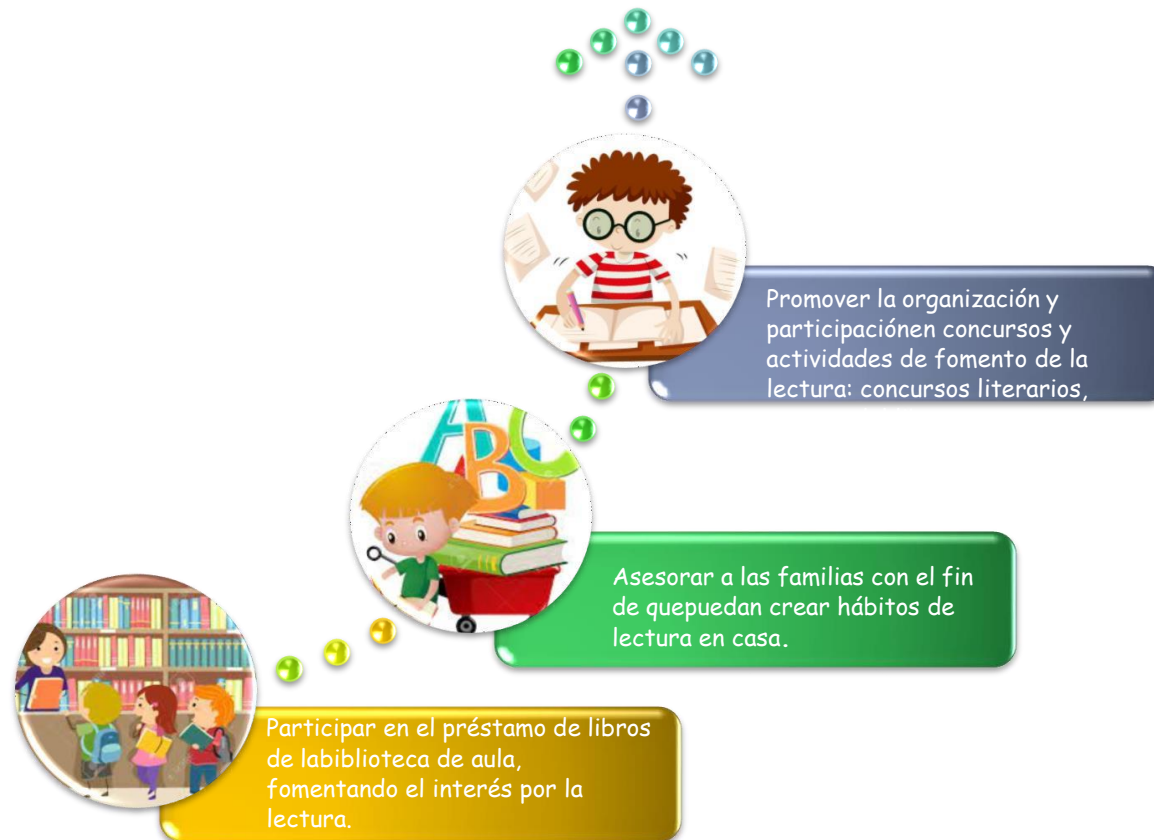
Promover la organización y participaciónen concursos y actividades de fomento de la lectura: concursos literarios,

A B C

Asesorar a las familias con el fin de quepuedan crear hábitos de lectura en casa.

Participar en el préstamo de libros de labiblioteca de aula, fomentando el interés por la lectura.